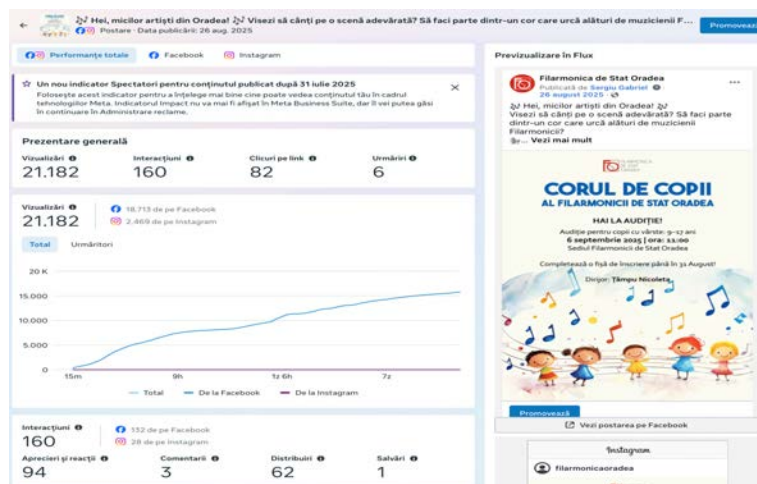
🎶 Hei, micilor artiști din Oradea! 🎶 Visezi să cânți pe o scenă adevărată? Să faci parte dintr-un cor care urcă alături de muzicienii F...
Postare · Data publicării: 26 aug. 2025
Promovează

Performanțe totale | Facebook | Instagram

Un nou indicator Spectatori pentru conținutul publicat după 31 iulie 2025
Folosește acest indicator pentru a înțelege mai bine cine poate vedea conținutul tău în cadrul tehnologiilor Meta. Indicatorul Impact nu va mai fi afișat în Meta Business Suite, dar îl vei putea găsi în continuare în Administrare reclame.

Prezentare generală

| Vizualizări | Interacțiuni | Clicuri pe link | Urmăriri |
|---|---|---|---|
| 21.182 | 160 | 82 | 6 |

Vizualizări
21.182
18.713 de pe Facebook
2.469 de pe Instagram

Total | Urmăritori

20 K
15.000
10.000
5.000
0
15m | 9h | 1z 6h | 7z

Total | De la Facebook | De la Instagram

Interacțiuni
160
132 de pe Facebook
28 de pe Instagram

| Aprecieri și reacții | Comentarii | Distribuiri | Salvări |
|---|---|---|---|
| 94 | 3 | 62 | 1 |

Previzualizare în Flux

Filarmonica de Stat Oradea
Publicată de Sergiu Gabriel
26 august 2025

🎶 Hei, micilor artiști din Oradea! 🎶
Visezi să cânți pe o scenă adevărată? Să faci parte dintr-un cor care urcă alături de muzicienii Filarmonicii?
... Vezi mai mult

FILARMONICA DE STAT ORADEA
CORUL DE COPII
AL FILARMONICII DE STAT ORADEA
HAI LA AUDIȚIE!
Audiție pentru copii cu vârste: 9–17 ani
6 septembrie 2025 | ora: 11:00
Sediul Filarmonicii de Stat Oradea
Completează o fișă de înscriere până în 31 August!
Dirijor: Tâmpu Nicoleta

Promovează
Vezi postarea pe Facebook

Instagram
filarmonicaoradea